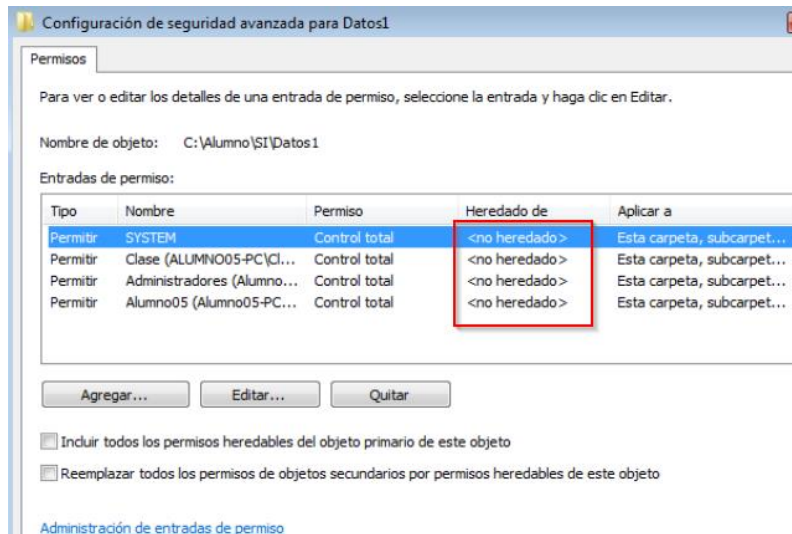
Configuración de seguridad avanzada para Datos1

Permisos

Para ver o editar los detalles de una entrada de permiso, seleccione la entrada y haga clic en Editar.

Nombre de objeto: C:\Alumno\SI\Datos1

Entradas de permiso:

| Tipo | Nombre | Permiso | Heredado de | Aplicar a |
|---|---|---|---|---|
| Permitir | SYSTEM | Control total | <no heredado> | Esta carpeta, subcarpet... |
| Permitir | Clase (ALUMNO05-PC\Cl... | Control total | <no heredado> | Esta carpeta, subcarpet... |
| Permitir | Administradores (Alumno... | Control total | <no heredado> | Esta carpeta, subcarpet... |
| Permitir | Alumno05 (Alumno05-PC... | Control total | <no heredado> | Esta carpeta, subcarpet... |

Agregar... Editar... Quitar

Incluir todos los permisos heredables del objeto primario de este objeto

Reemplazar todos los permisos de objetos secundarios por permisos heredables de este objeto

Administración de entradas de permiso